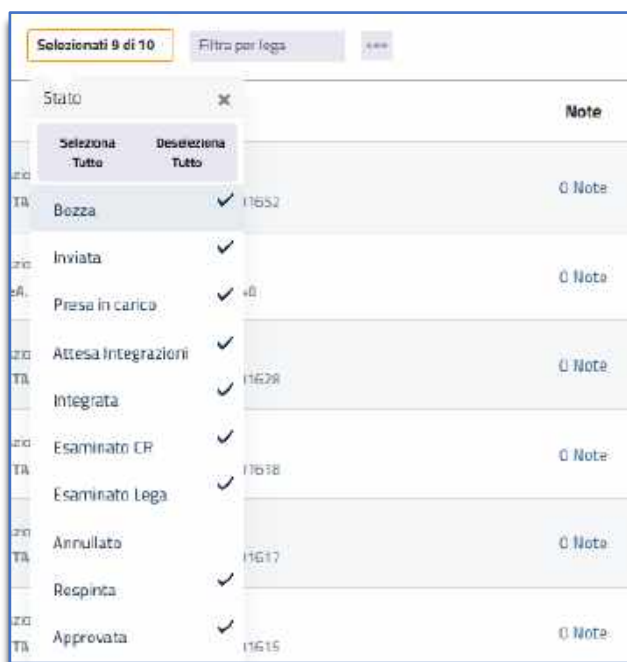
Selezionati 9 di 10

Filtra per lega

...

Stato

×

Seleziona Tutto

Deseleziona Tutto

Note

Bozza ✓

Inviata ✓

Presa in carico ✓

Attesa Integrazioni ✓

Integrata ✓

Esaminato CR ✓

Esaminato Lega ✓

Annullato

Respinta ✓

Approvata ✓

zio
TA
11652
0 Note

zio
eA.
+0
0 Note

zio
TA
11628
0 Note

zio
TA
11618
0 Note

zio
TA
11617
0 Note

zio
TA
11615
0 Note